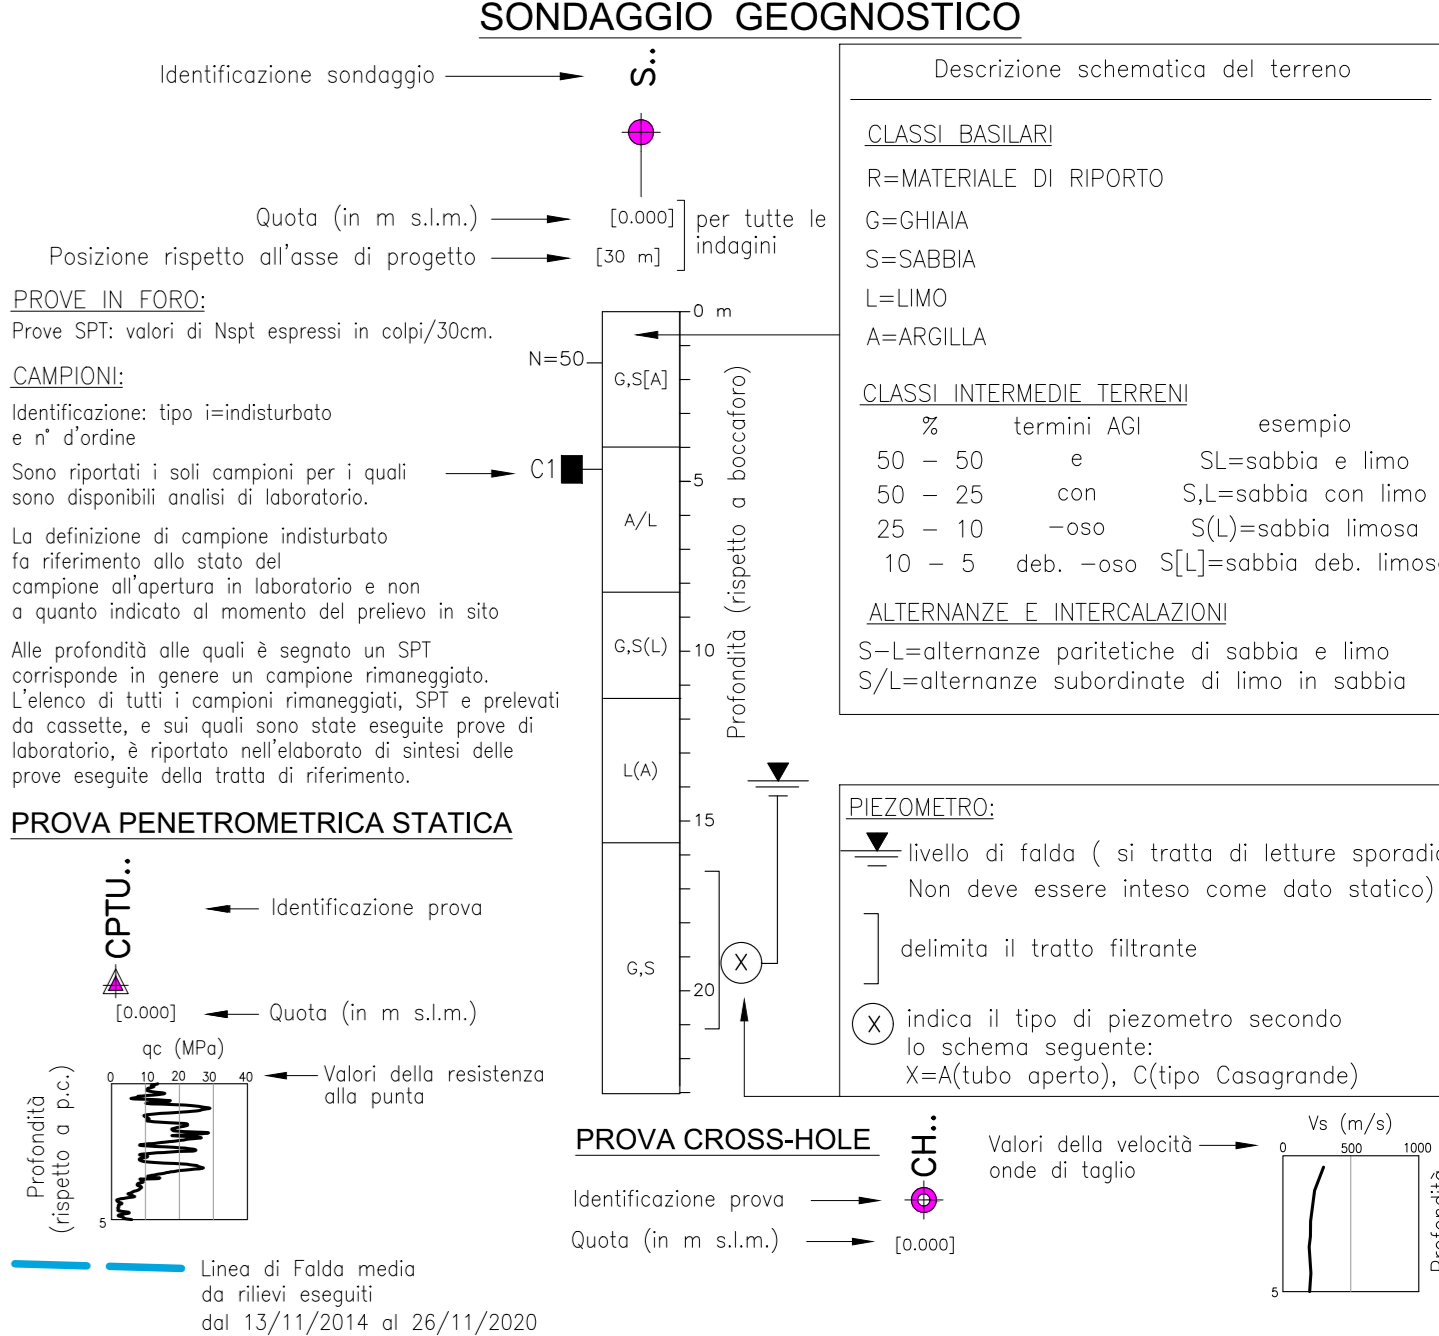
SONDAGGIO GEOGNOSTICO

Identificazione sondaggio

S..

Quota (in m s.l.m.)

[0.000]

Posizione rispetto all'asse di progetto

[30 m]

per tutte le indagini

Descrizione schematica del terreno

CLASSI BASILARI

R=MATERIALE DI RIPORTO

G=GHIAIA

S=SABBIA

L=LIMO

A=ARGILLA

CLASSI INTERMEDIE TERRENI

| % | termini AGI | esempio |
|---|---|---|
| 50 – 50 | e | SL=sabbia e limo |
| 50 – 25 | con | S,L=sabbia con limo |
| 25 – 10 | –oso | S(L)=sabbia limosa |
| 10 – 5 | deb. –oso | S[L]=sabbia deb. limos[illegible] |

ALTERNANZE E INTERCALAZIONI

S–L=alternanze paritetiche di sabbia e limo

S/L=alternanze subordinate di limo in sabbia

PROVE IN FORO:

Prove SPT: valori di Nspt espressi in colpi/30cm.

CAMPIONI:

Identificazione: tipo i=indisturbato e n° d'ordine

Sono riportati i soli campioni per i quali sono disponibili analisi di laboratorio.

La definizione di campione indisturbato fa riferimento allo stato del campione all'apertura in laboratorio e non a quanto indicato al momento del prelievo in sito

Alle profondità alle quali è segnato un SPT corrisponde in genere un campione rimaneggiato. L'elenco di tutti i campioni rimaneggiati, SPT e prelevati da cassette, e sui quali sono state eseguite prove di laboratorio, è riportato nell'elaborato di sintesi delle prove eseguite della tratta di riferimento.

N=50

C1

0 m

G,S[A]

5

A/L

G,S(L)

10

L(A)

15

G,S

20

Profondità (rispetto a boccaforo)

X

PIEZOMETRO:

livello di falda ( si tratta di letture sporadi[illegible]

Non deve essere inteso come dato statico)

delimita il tratto filtrante

X indica il tipo di piezometro secondo lo schema seguente:

X=A(tubo aperto), C(tipo Casagrande)

PROVA PENETROMETRICA STATICA

CPTU..

Identificazione prova

[0.000]

Quota (in m s.l.m.)

qc (MPa)

0 10 20 30 40

Valori della resistenza alla punta

Profondità (rispetto a p.c.)

5

Linea di Falda media da rilievi eseguiti dal 13/11/2014 al 26/11/2020

PROVA CROSS-HOLE

CH..

Identificazione prova

Quota (in m s.l.m.)

[0.000]

Valori della velocità onde di taglio

Vs (m/s)

0 500 1000

5

Profondità